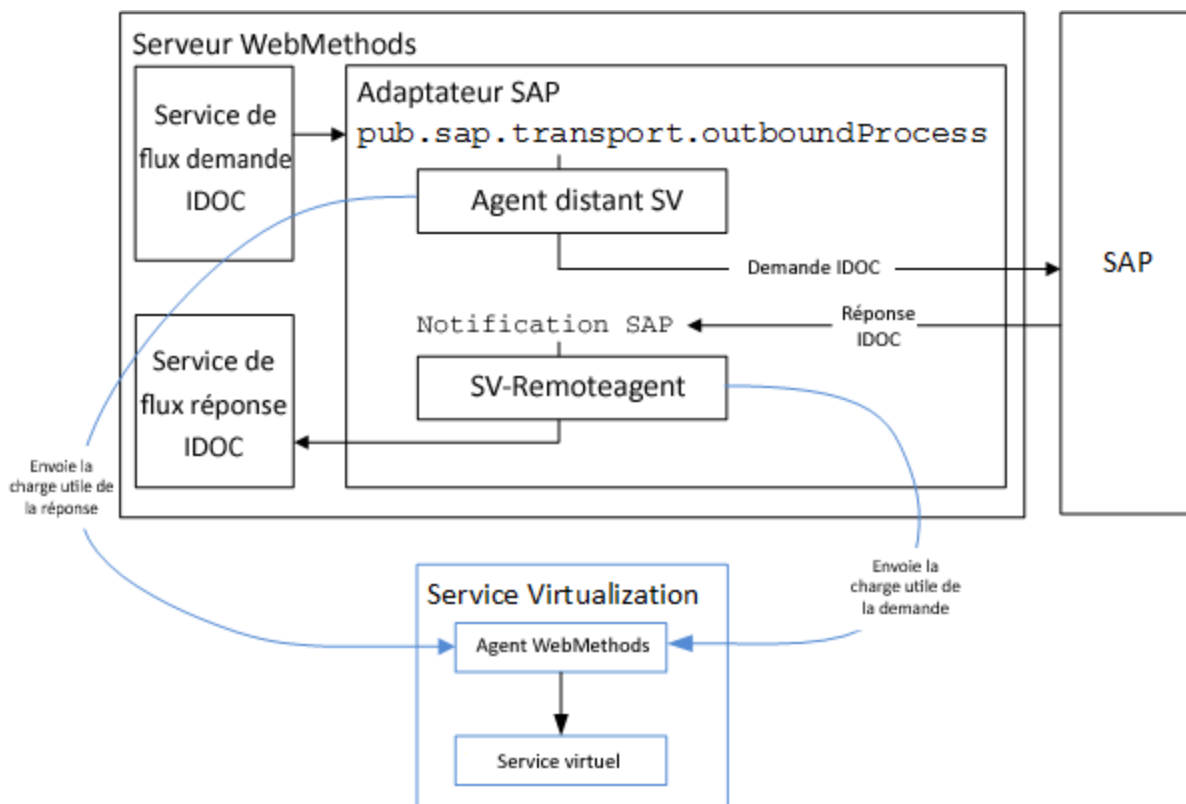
Serveur WebMethods

Service de flux demande IDOC

Adaptateur SAP

pub.sap.transport.outboundProcess

Agent distant SV

Demande IDOC

SAP

Notification SAP

Réponse IDOC

Service de flux réponse IDOC

SV-Remoteagent

Envoie la charge utile de la réponse

Envoie la charge utile de la demande

Service Virtualization

Agent WebMethods

Service virtuel